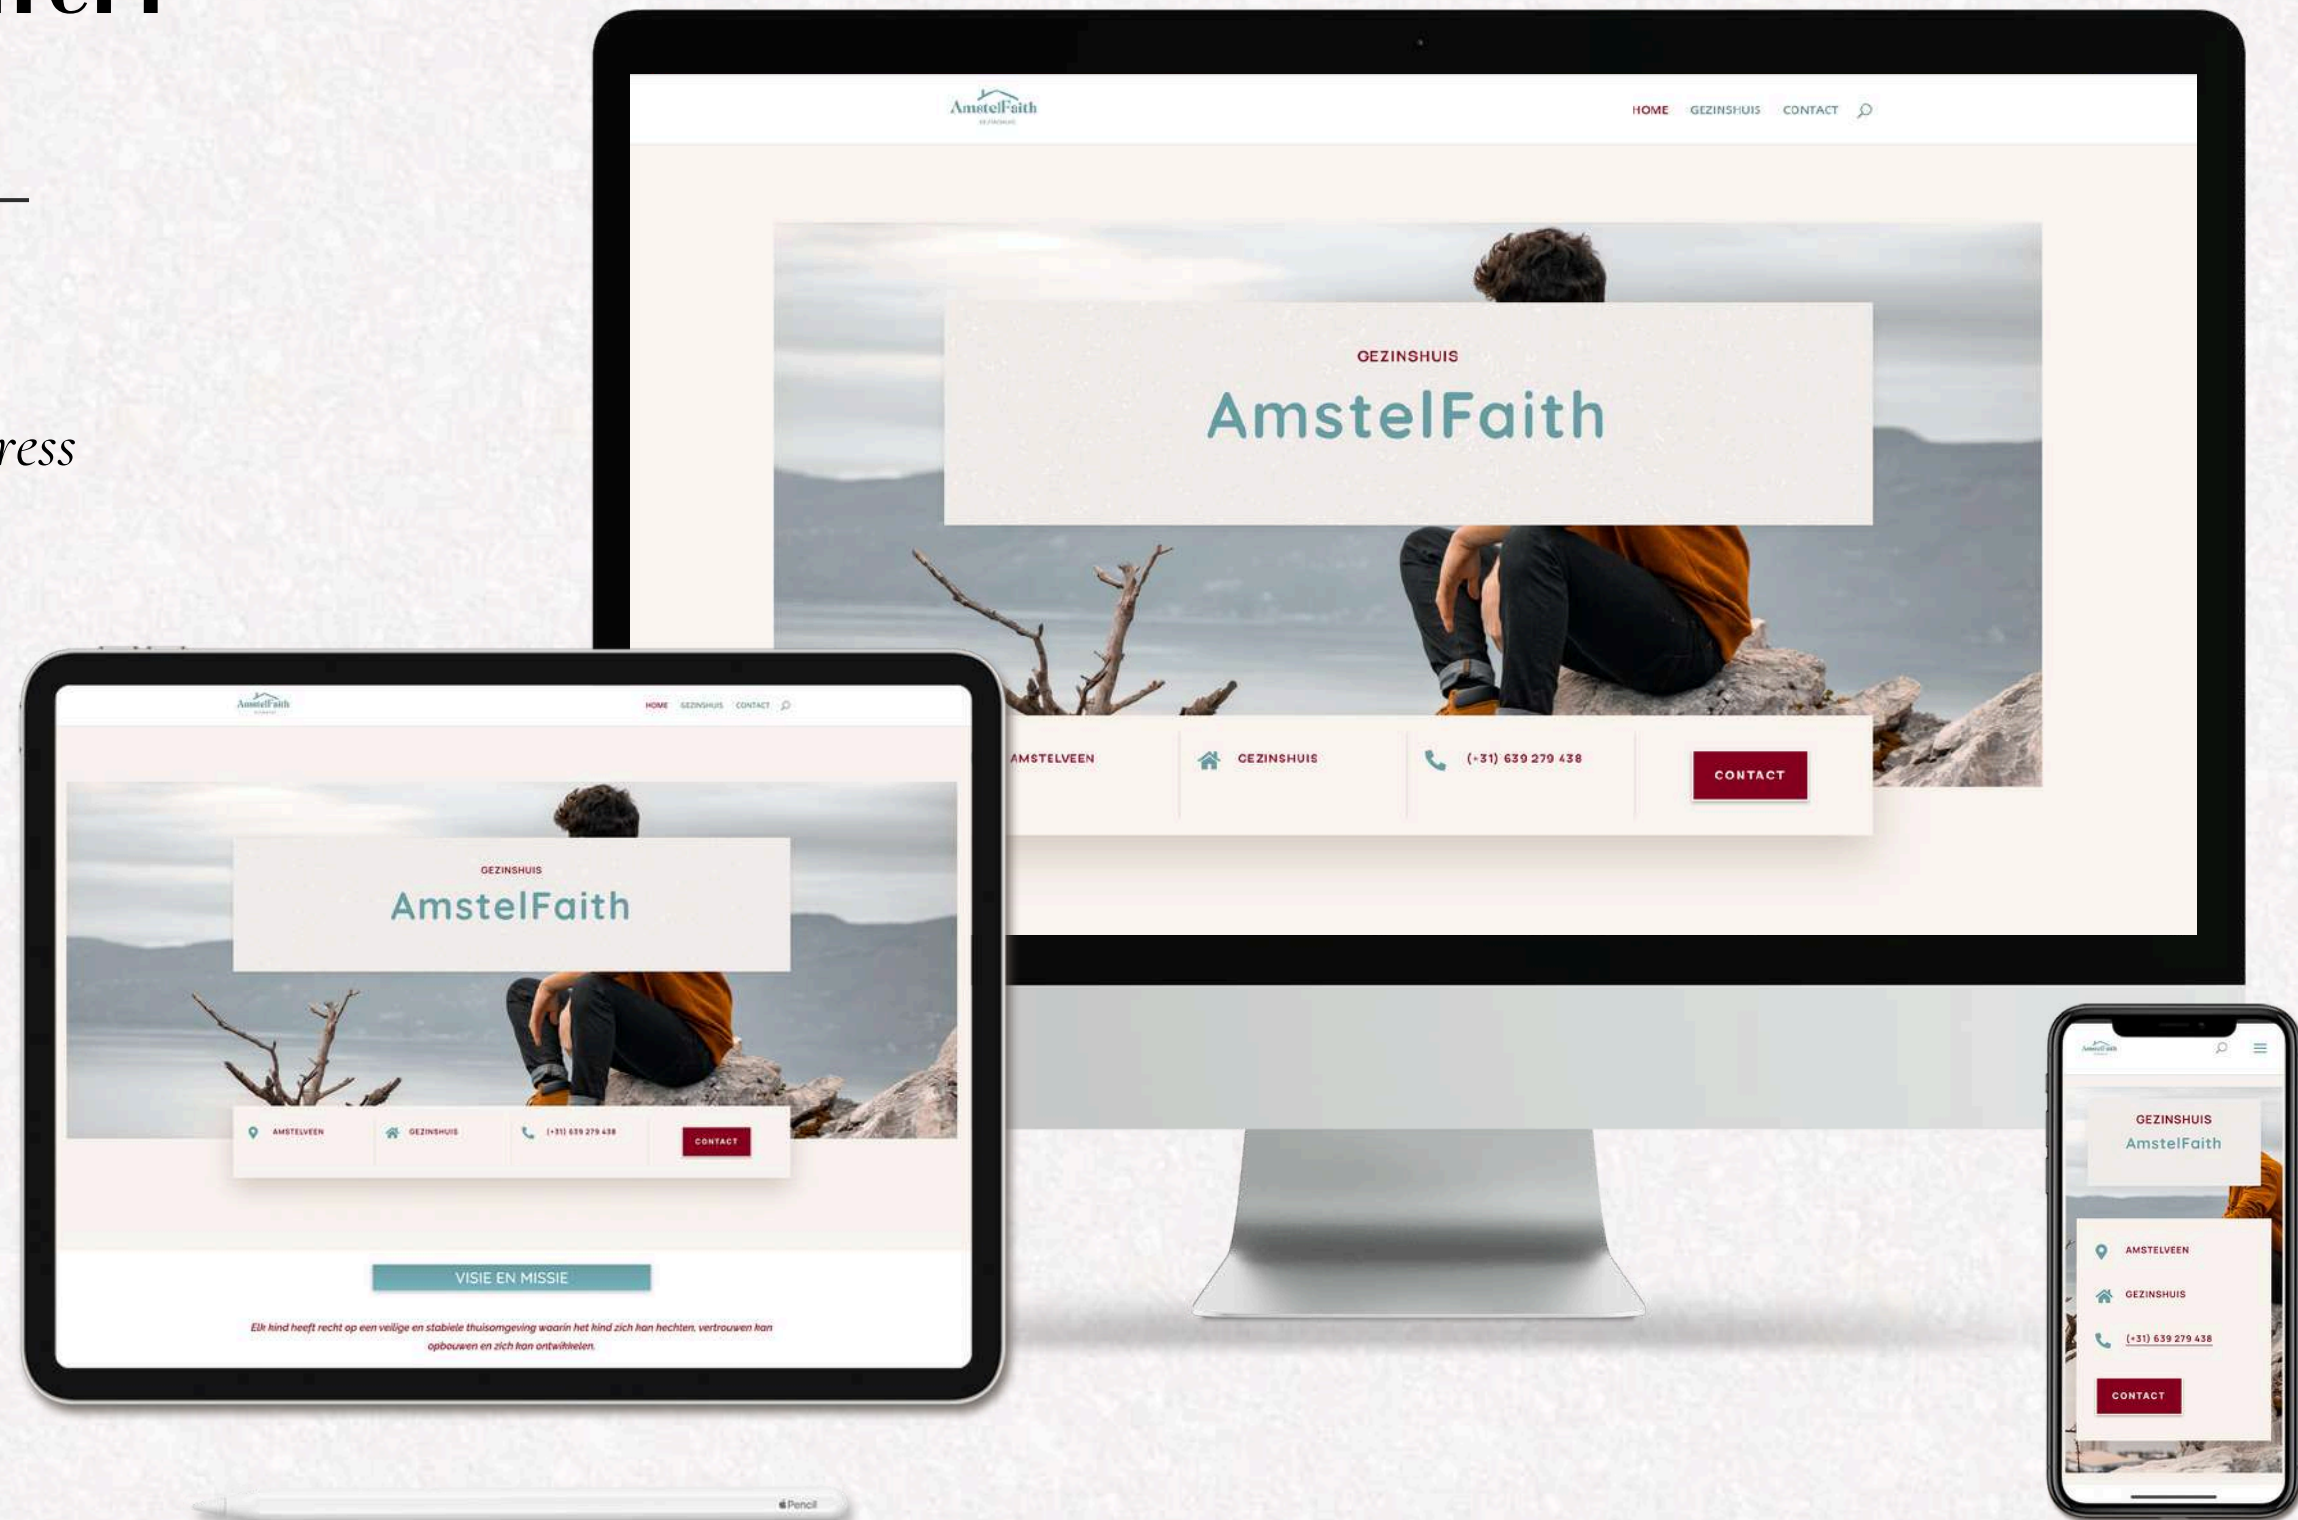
ress

AmstelFaith

HOME GEZINSHUIS CONTACT

GEZINSHUIS

AmstelFaith

AMSTELVEEN

GEZINSHUIS

(+31) 639 279 438

CONTACT

AmstelFaith

HOME GEZINSHUIS CONTACT

GEZINSHUIS

AmstelFaith

AMSTELVEEN

GEZINSHUIS

(+31) 639 279 438

CONTACT

VISIE EN MISSIE

Elk kind heeft recht op een veilige en stabiele thuisomgeving waarin het kind zich kan hechten, vertrouwen kan opbouwen en zich kan ontwikkelen.

GEZINSHUIS

AmstelFaith

AMSTELVEEN

GEZINSHUIS

(+31) 639 279 438

CONTACT

Pencil